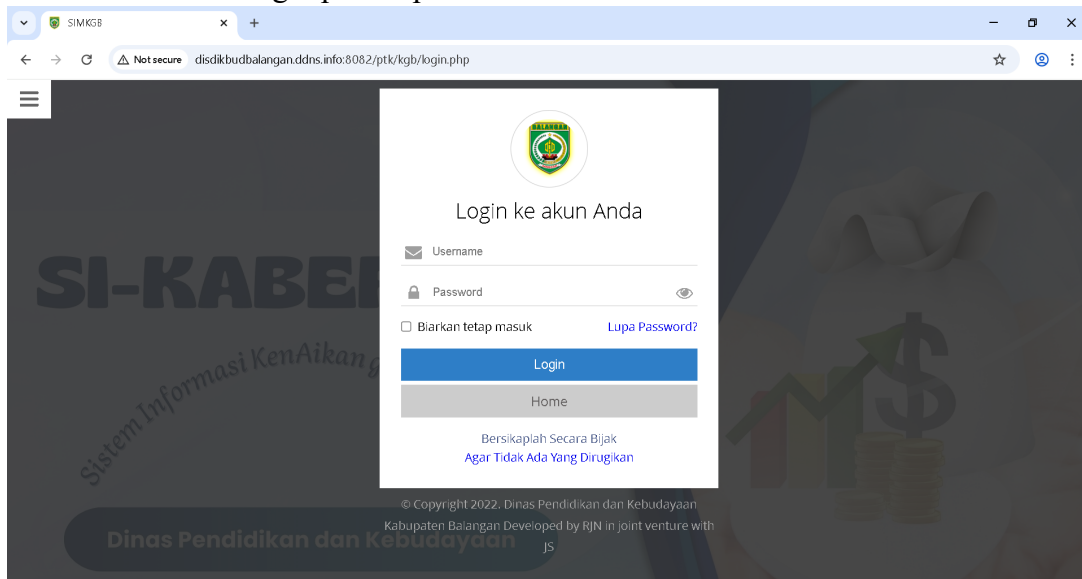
SIMKGB
Not secure disdikbudbalangan.ddns.info:8082/ptk/kgb/login.php

BALANGAN

Login ke akun Anda

Username

Password

Biarkan tetap masuk Lupa Password?

Login

Home

Bersikaplah Secara Bijak
Agar Tidak Ada Yang Dirugikan

SI-KABE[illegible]
Sistem Informasi KenAikan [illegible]

Dinas Pendidikan dan Kebudayaan

© Copyright 2022. Dinas Pendidikan dan Kebudayaan Kabupaten Balangan Developed by RJN in joint venture with JS